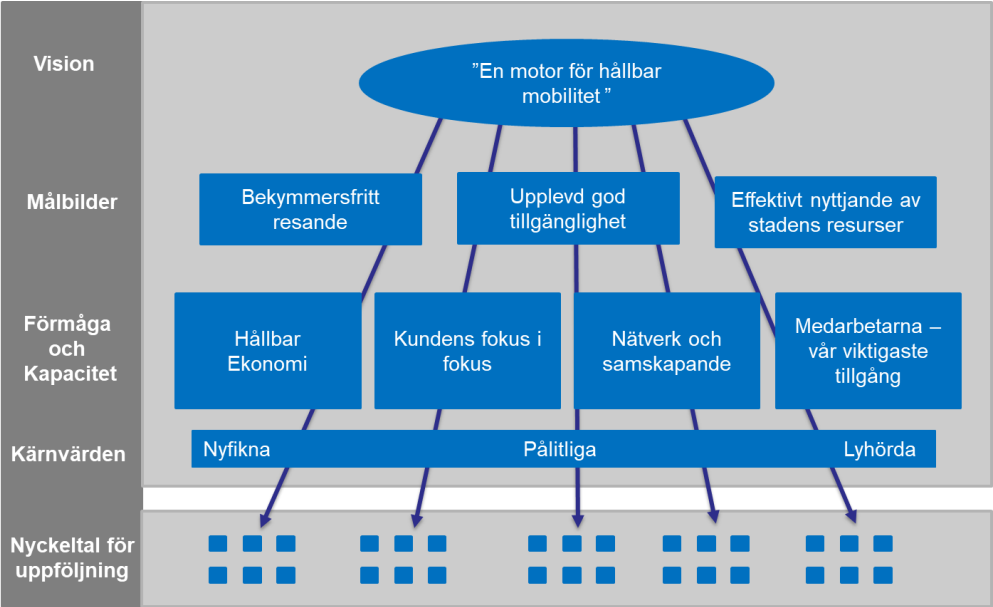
Vision

”En motor för hållbar mobilitet”

Målbilder

Bekymmersfritt resande

Upplevd god tillgänglighet

Effektivt nyttjande av stadens resurser

Förmåga och Kapacitet

Hållbar Ekonomi

Kundens fokus i fokus

Nätverk och samskapande

Medarbetarna – vår viktigaste tillgång

Kärnvärden

Nyfikna

Pålitliga

Lyhörda

Nyckeltal för uppföljning